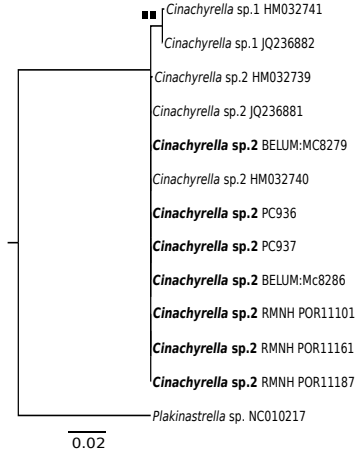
Cinachyrella sp.1 HM032741

Cinachyrella sp.1 JQ236882

Cinachyrella sp.2 HM032739

Cinachyrella sp.2 JQ236881

Cinachyrella sp.2 BELUM:MC8279

Cinachyrella sp.2 HM032740

Cinachyrella sp.2 PC936

Cinachyrella sp.2 PC937

Cinachyrella sp.2 BELUM:Mc8286

Cinachyrella sp.2 RMNH POR11101

Cinachyrella sp.2 RMNH POR11161

Cinachyrella sp.2 RMNH POR11187

Plakinastrella sp. NC010217

0.02